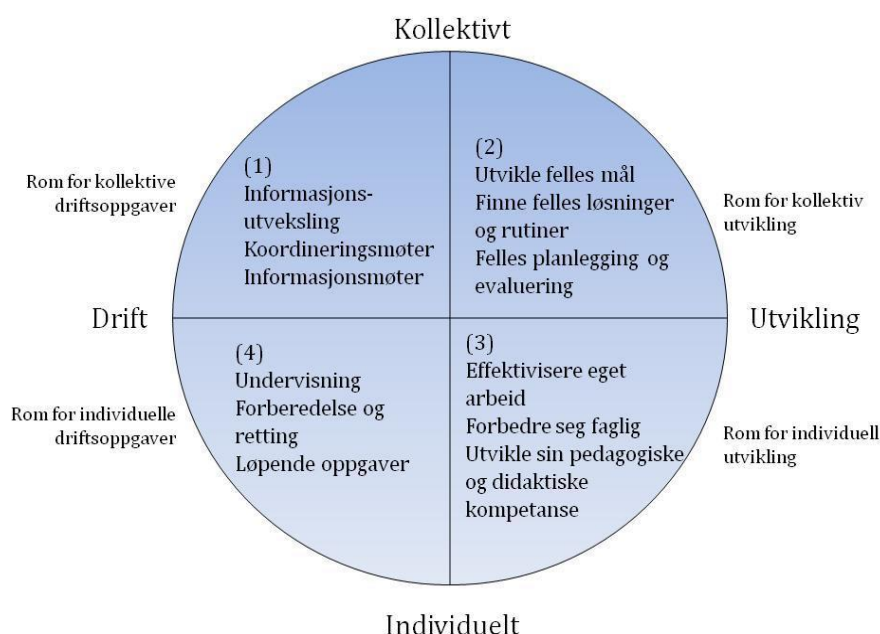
Kollektivt

Rom for kollektive driftsoppgaver

(1)
Informasjonsutveksling
Koordineringsmøter
Informasjonsmøter

(2)
Utvikle felles mål
Finne felles løsninger og rutiner
Felles planlegging og evaluering

Rom for kollektiv utvikling

Drift

Utvikling

Rom for individuelle driftsoppgaver

(4)
Undervisning
Forberedelse og retting
Løpende oppgaver

(3)
Effektivisere eget arbeid
Forbedre seg faglig
Utvikle sin pedagogiske og didaktiske kompetanse

Rom for individuell utvikling

Individuelt